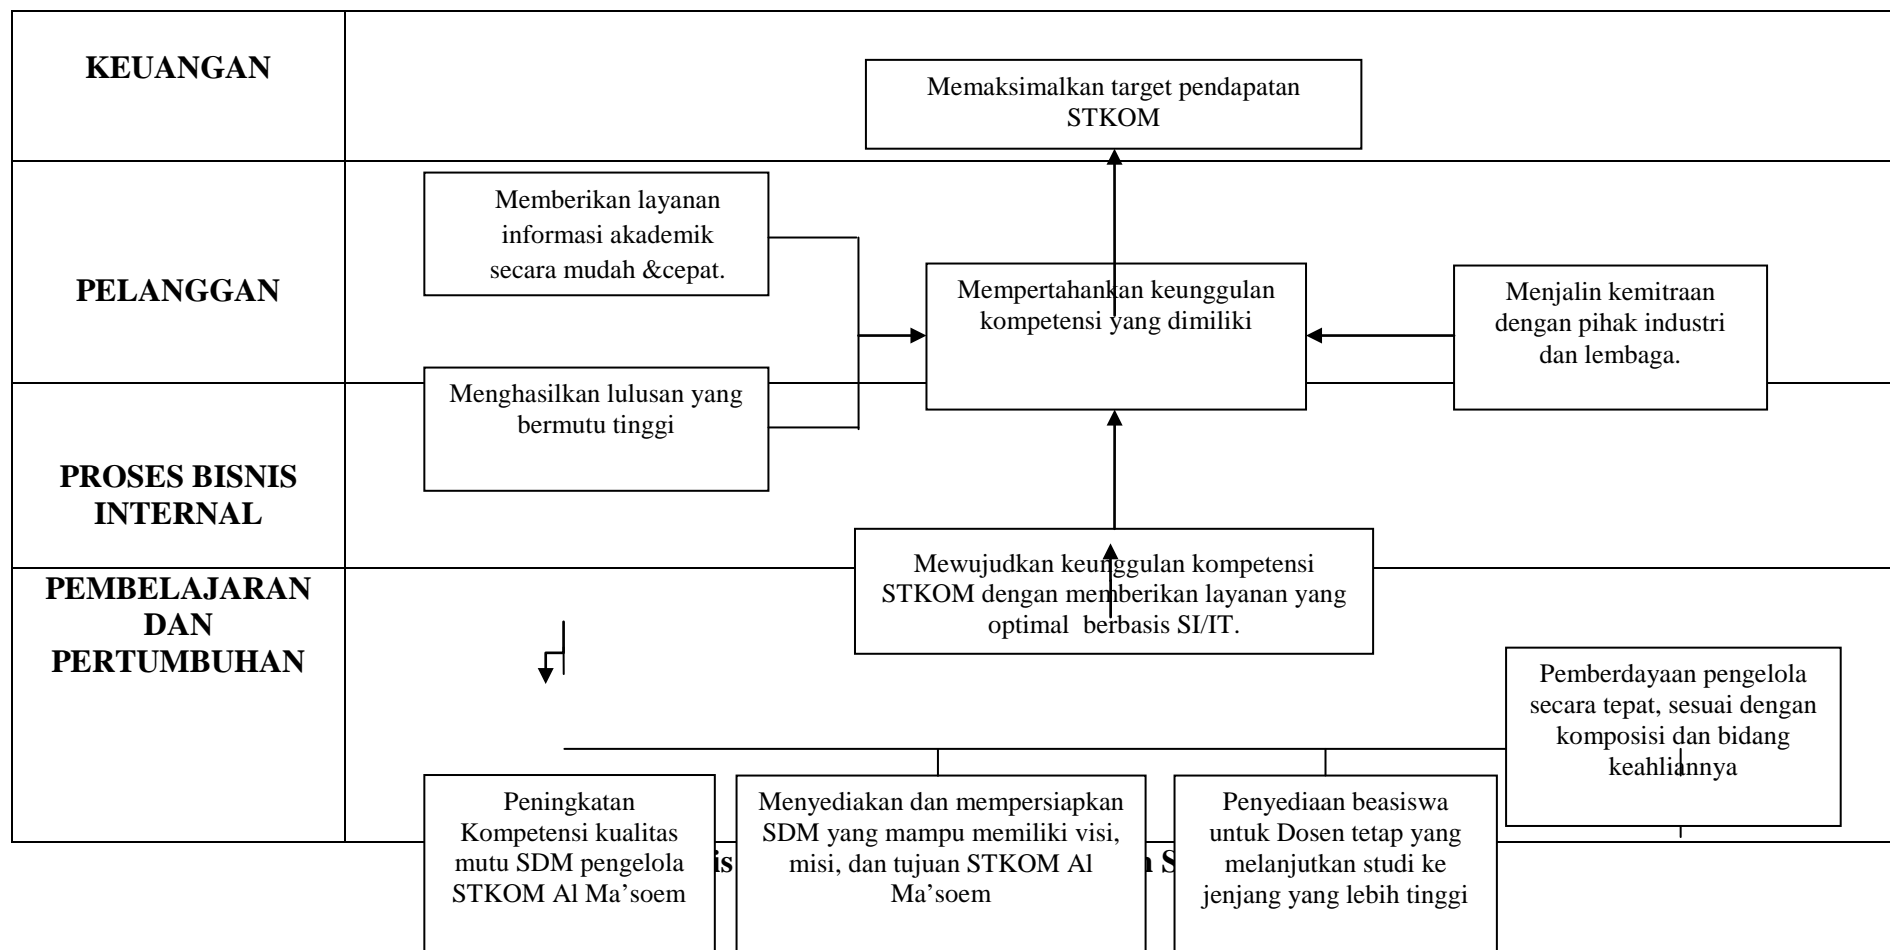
KEUANGAN

Memaksimalkan target pendapatan STKOM

PELANGGAN

Memberikan layanan informasi akademik secara mudah &cepat.

Mempertahankan keunggulan kompetensi yang dimiliki

Menjalin kemitraan dengan pihak industri dan lembaga.

Menghasilkan lulusan yang bermutu tinggi

PROSES BISNIS INTERNAL

PEMBELAJARAN DAN PERTUMBUHAN

Mewujudkan keunggulan kompetensi STKOM dengan memberikan layanan yang optimal berbasis SI/IT.

Pemberdayaan pengelola secara tepat, sesuai dengan komposisi dan bidang keahliannya

Peningkatan Kompetensi kualitas mutu SDM pengelola STKOM Al Ma'soem

Menyediakan dan mempersiapkan SDM yang mampu memiliki visi, misi, dan tujuan STKOM Al Ma'soem

Penyediaan beasiswa untuk Dosen tetap yang melanjutkan studi ke jenjang yang lebih tinggi

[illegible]is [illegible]n S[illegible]